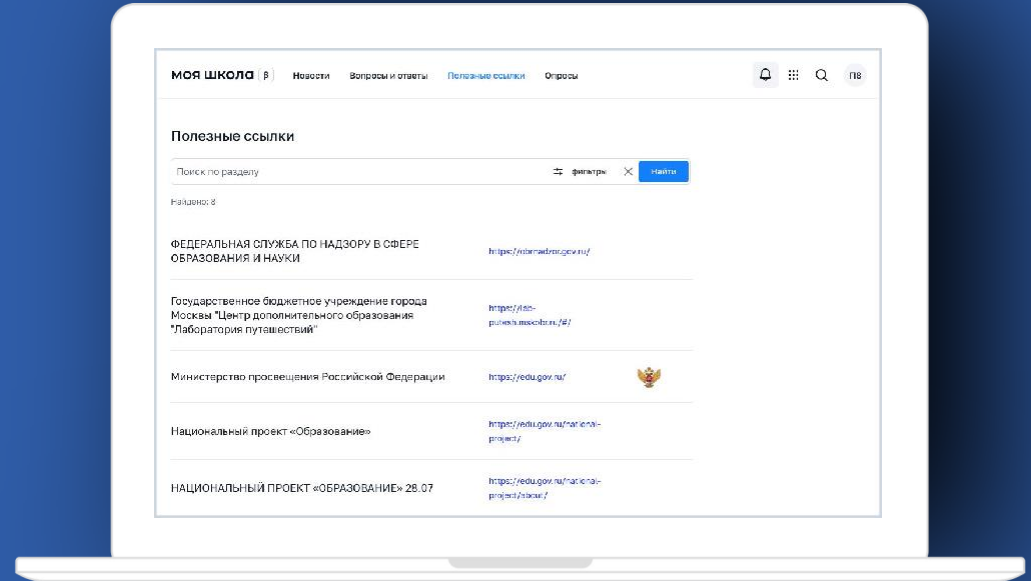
моя школа β Новости Вопросы и ответы Полезные ссылки Опросы

ПВ

Полезные ссылки

Поиск по разделу

фильтры

Найти

Найдено: 8

ФЕДЕРАЛЬНАЯ СЛУЖБА ПО НАДЗОРУ В СФЕРЕ ОБРАЗОВАНИЯ И НАУКИ

https://obrnadzor.gov.ru/

Государственное бюджетное учреждение города Москвы "Центр дополнительного образования "Лаборатория путешествий"

https://lab-puteshmsobr.ru/#/

Министерство просвещения Российской Федерации

https://edu.gov.ru/

Национальный проект «Образование»

https://edu.gov.ru/national-project/

НАЦИОНАЛЬНЫЙ ПРОЕКТ «ОБРАЗОВАНИЕ» 28.07

https://edu.gov.ru/national-project/about/